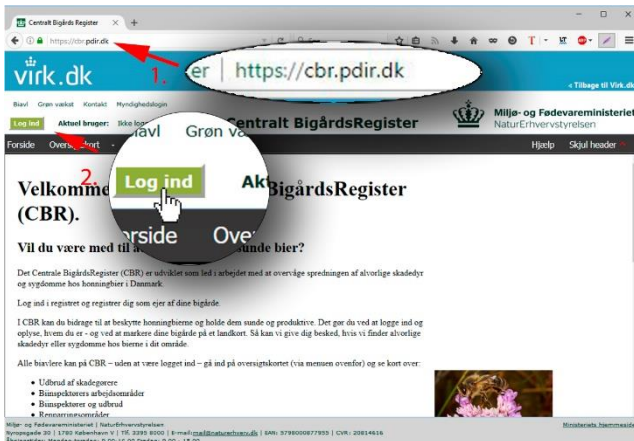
Centralt Bigårds Register ×

https://cbr.pdir.dk

virk.dk

1.

er | https://cbr.pdir.dk

« Tilbage til Virk.dk

Biavl Grøn vækst Kontakt Myndighedslogin

Log ind Aktuel bruger: Ikke logget

Biavl Grøn væ

Centralt BigårdsRegister

Miljø- og Fødevareministeriet
NaturErhvervstyrelsen

Forside Oversigtskort

Hjælp Skjul header

2.

Log ind

Ak

Velkommen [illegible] BigårdsRegister (CBR).

orside Over

Vil du være med til a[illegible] sunde bier?

Det Centrale BigårdsRegister (CBR) er udviklet som led i arbejdet med at overvåge spredningen af alvorlige skadedyr og sygdomme hos honningbier i Danmark.

Log ind i registret og registrer dig som ejer af dine bigårde.

I CBR kan du bidrage til at beskytte honningbierne og holde dem sunde og produktive. Det gør du ved at logge ind og oplyse, hvem du er - og ved at markere dine bigårde på et landkort. Så kan vi give dig besked, hvis vi finder alvorlige skadedyr eller sygdomme hos bierne i dit område.

Alle biavlere kan på CBR – uden at være logget ind – gå ind på oversigtskortet (via menuen ovenfor) og se kort over:

- Udbrud af skadegørere
- Biinspektørers arbejdsområder
- Biinspektører og udbrud
- Renparringsområder

Miljø- og Fødevareministeriet | NaturErhvervstyrelsen
Nyropsgade 30 | 1780 København V | Tlf. 3395 8000 | E-mail: mail@naturerhverv.dk | EAN: 5798000877955 | CVR: 20814616
Åbningstider: Mandag-torsdag: 8.00-16.00 Fredag: 8.00 - 15.00

Ministeriets hjemmeside